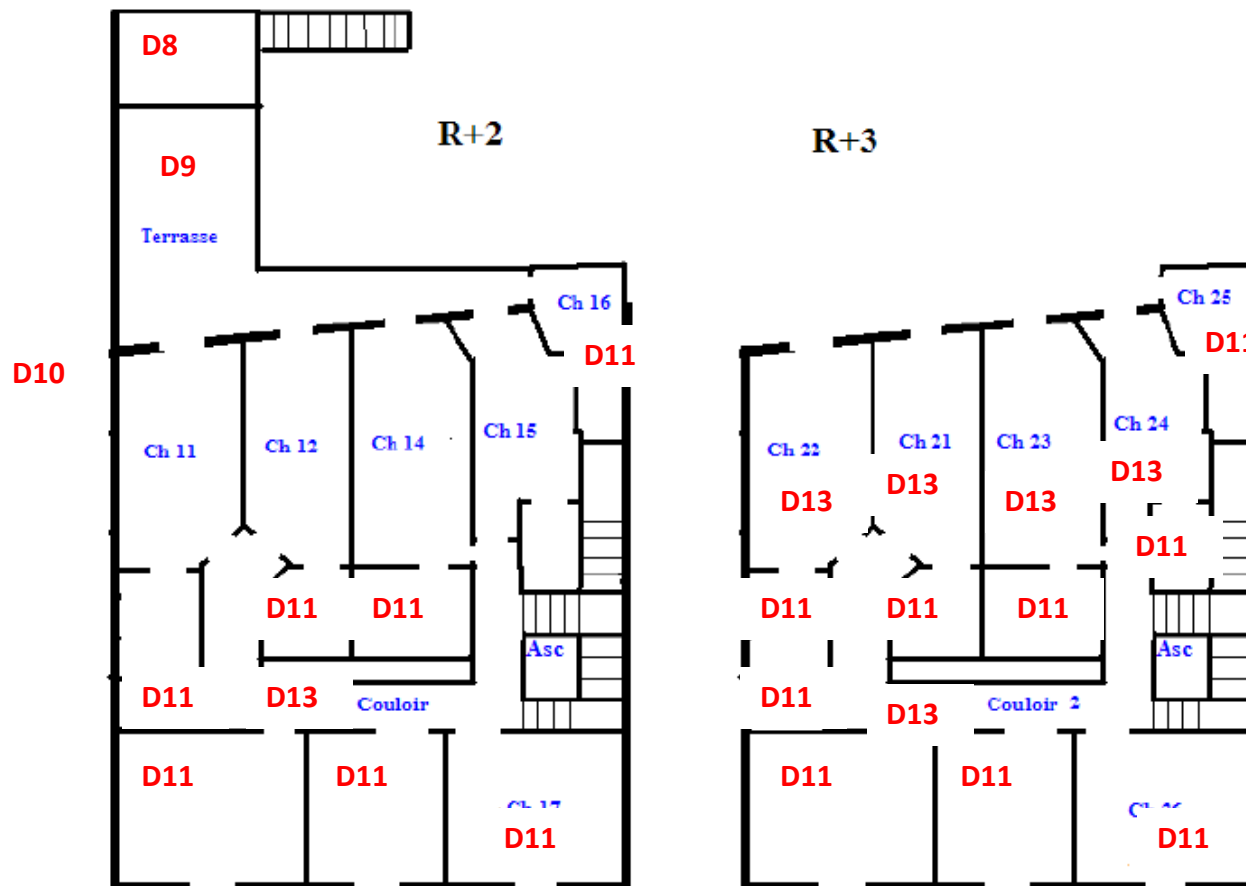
D8

R+2

R+3

D9

Terrasse

Ch 16

Ch 25

D11

D1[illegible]

D10

Ch 11

Ch 12

Ch 14

Ch 15

Ch 22

Ch 21

Ch 23

Ch 24

D13

D13

D13

D13

D13

D11

D11

D11

D11

D11

D11

Asc

Asc

D11

D13

Couloir

D11

D13

Couloir 2

D11

D11

Ch 17

D11

D11

Ch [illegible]

D11